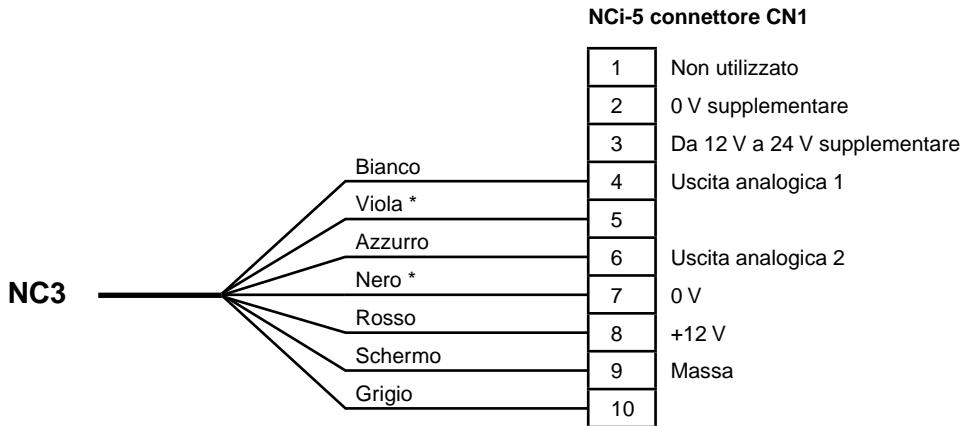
NCi-5 connettore CN1

| | |
|---|---|
| 1 | Non utilizzato |
| 2 | 0 V supplementare |
| 3 | Da 12 V a 24 V supplementare |
| 4 | Uscita analogica 1 |
| 5 | |
| 6 | Uscita analogica 2 |
| 7 | 0 V |
| 8 | +12 V |
| 9 | Massa |
| 10 | |

NC3

Bianco
Viola *
Azzurro
Nero *
Rosso
Schermo
Grigio